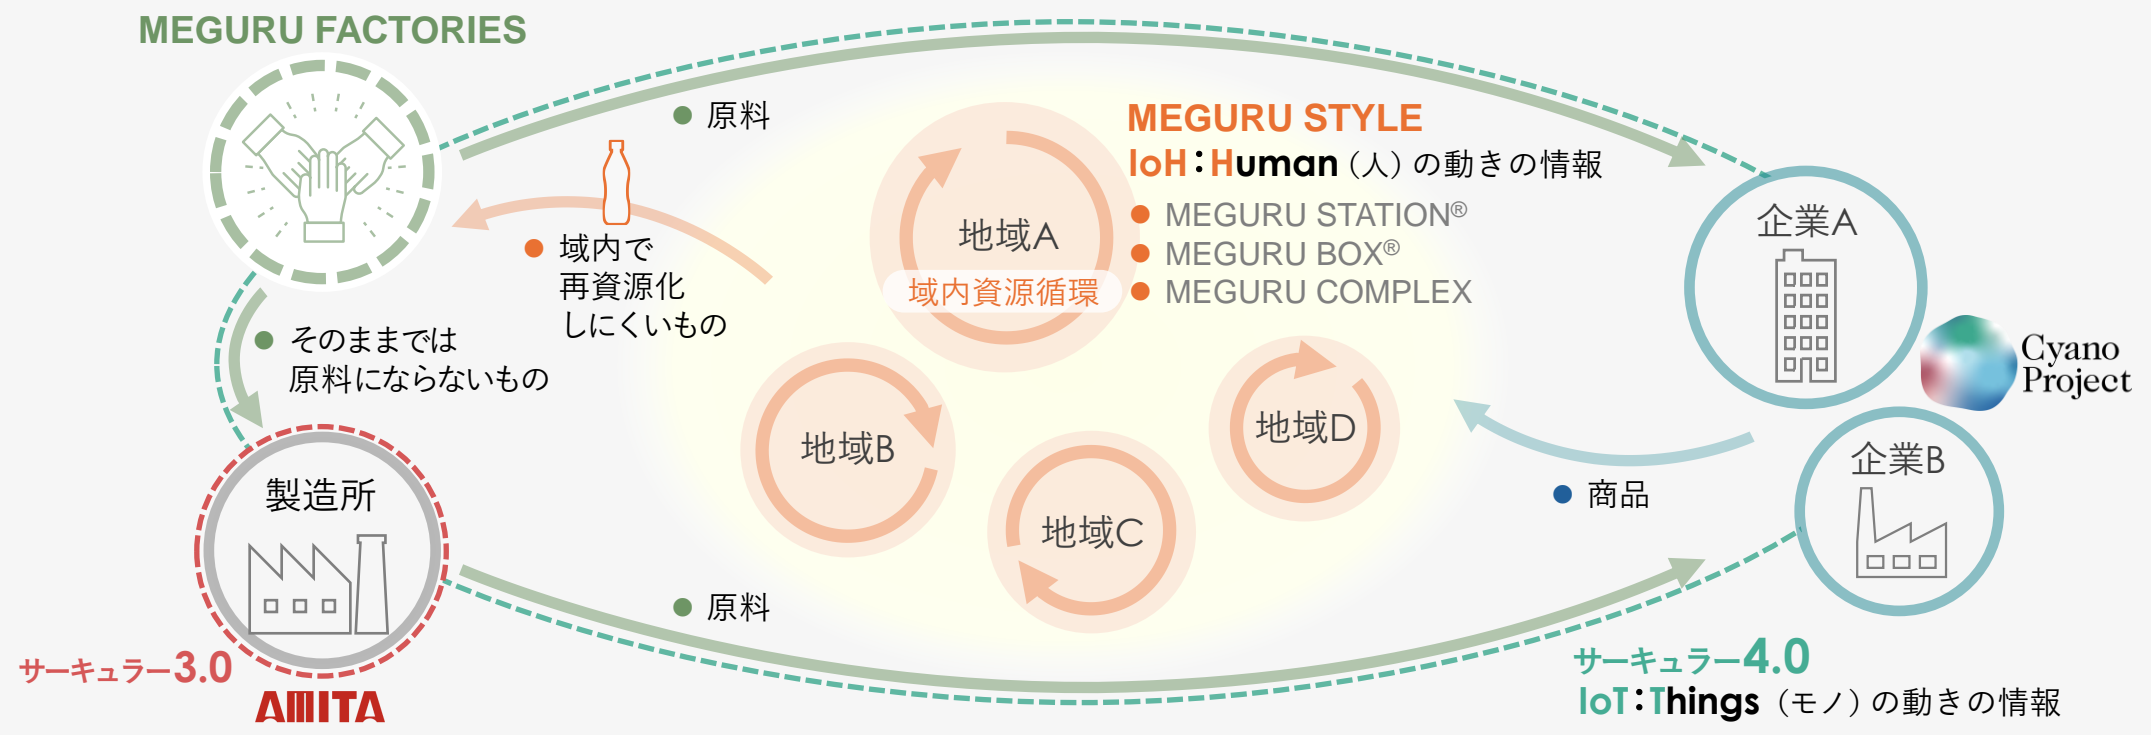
MEGURU FACTORIES

● 原料

MEGURU STYLE
IoH：Human（人）の動きの情報
● MEGURU STATION®
● MEGURU BOX®
● MEGURU COMPLEX

企業A

Cyano Project

● 域内で再資源化しにくいもの

地域A
域内資源循環

● そのままでは原料にならないもの

地域B

地域C

地域D

企業B

● 商品

製造所

● 原料

サーキュラー3.0
AMITA

サーキュラー4.0
IoT：Things（モノ）の動きの情報